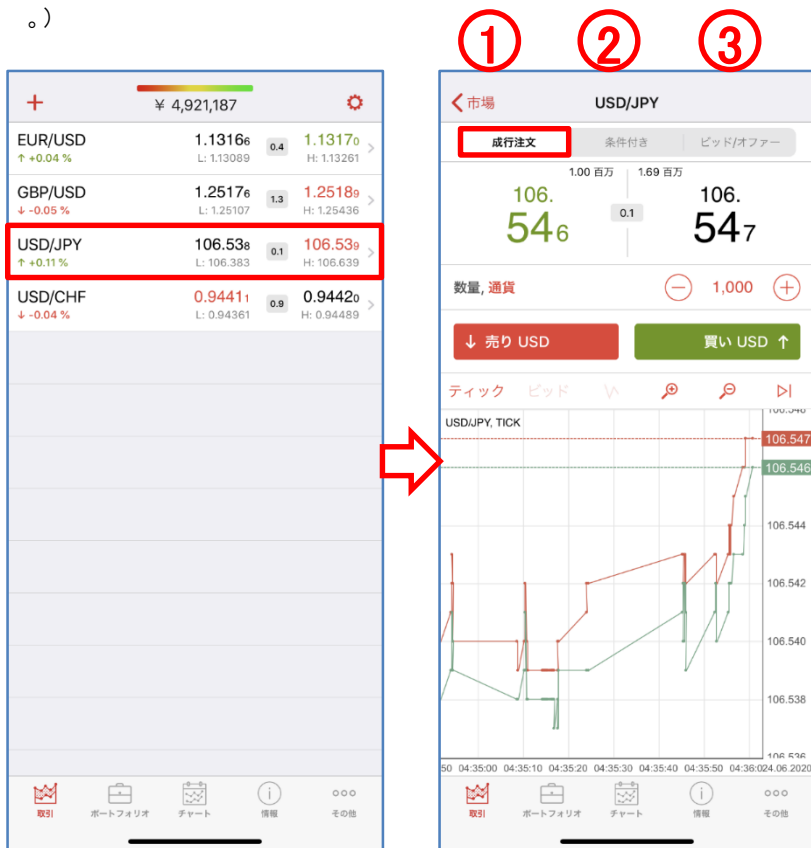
。)

+ ¥ 4,921,187

| | | | |
|---|---|---|---|
| EUR/USD ↑ +0.04 % | 1.13166 L: 1.13089 | 0.4 | 1.13170 H: 1.13261 |
| GBP/USD ↓ -0.05 % | 1.25176 L: 1.25107 | 1.3 | 1.25189 H: 1.25436 |
| USD/JPY ↑ +0.11 % | 106.538 L: 106.383 | 0.1 | 106.539 H: 106.639 |
| USD/CHF ↓ -0.04 % | 0.94411 L: 0.94361 | 0.9 | 0.94420 H: 0.94489 |

取引 ポートフォリオ チャート 情報 その他

① ② ③

< 市場 USD/JPY

成行注文 条件付き ビッド/オファー

1.00 百万 1.69 百万

106. 546 0.1 106. 547

数量, 通貨 − 1,000 +

↓ 売り USD 買い USD ↑

ティック ビッド

USD/JPY, TICK

106.546
106.547
106.546
106.544
106.542
106.540
106.538
106.536

50 04:35:00 04:35:10 04:35:20 04:35:30 04:35:40 04:35:50 04:36:0 24.06.2020

取引 ポートフォリオ チャート 情報 その他